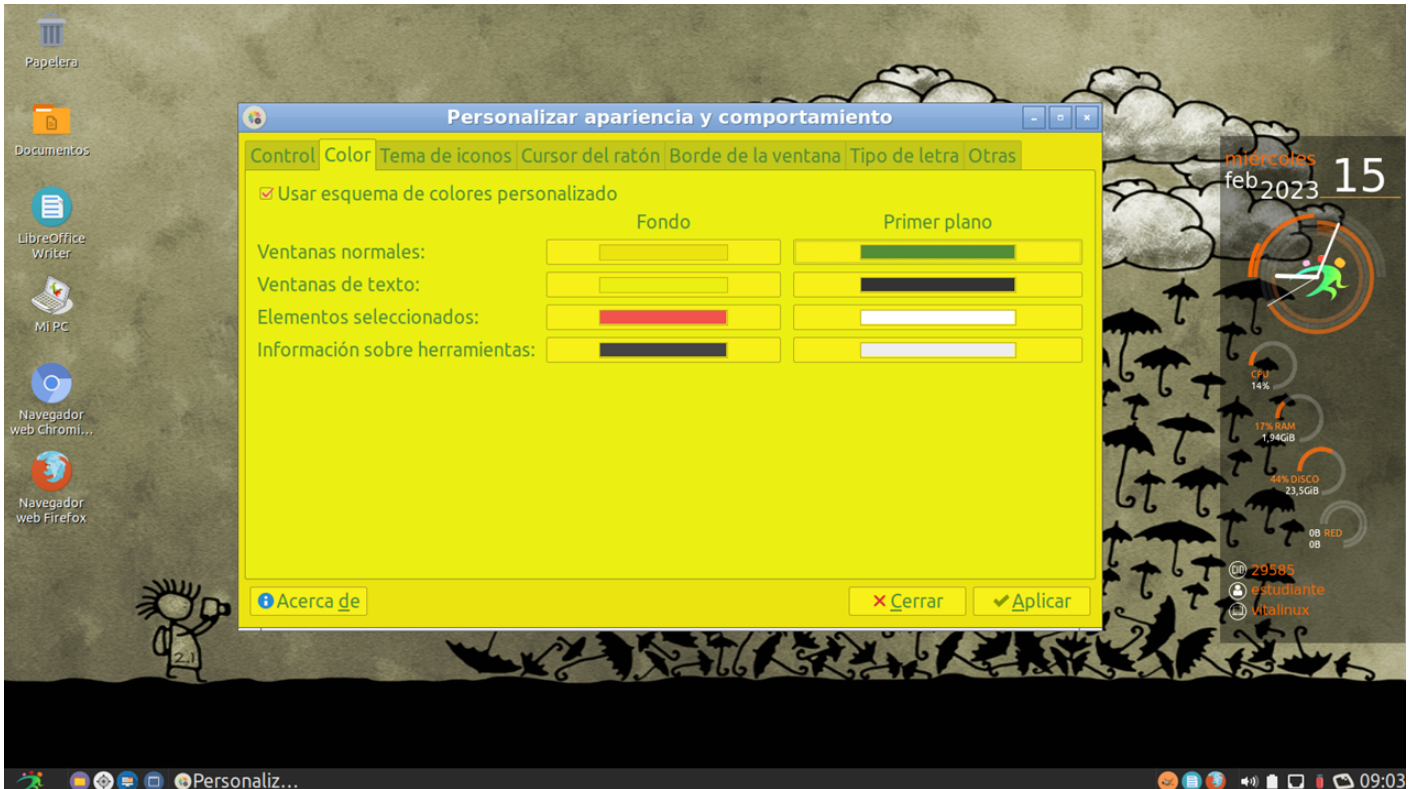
Papelera

Documentos

LibreOffice Writer

Mi PC

Navegador web Chromi...

Navegador web Firefox

Personalizar apariencia y comportamiento

Control | Color | Tema de iconos | Cursor del ratón | Borde de la ventana | Tipo de letra | Otras

Usar esquema de colores personalizado

| | Fondo | Primer plano |
|---|---|---|
| Ventanas normales: | | |
| Ventanas de texto: | | |
| Elementos seleccionados: | | |
| Información sobre herramientas: | | |

Acerca de

Cerrar

Aplicar

miércoles
feb 2023 15

CPU
14%

17% RAM
1,94GiB

44% DISCO
23,5GiB

0B RED
0B

29585
estudiante
Vitalinux

Personaliz...

09:03